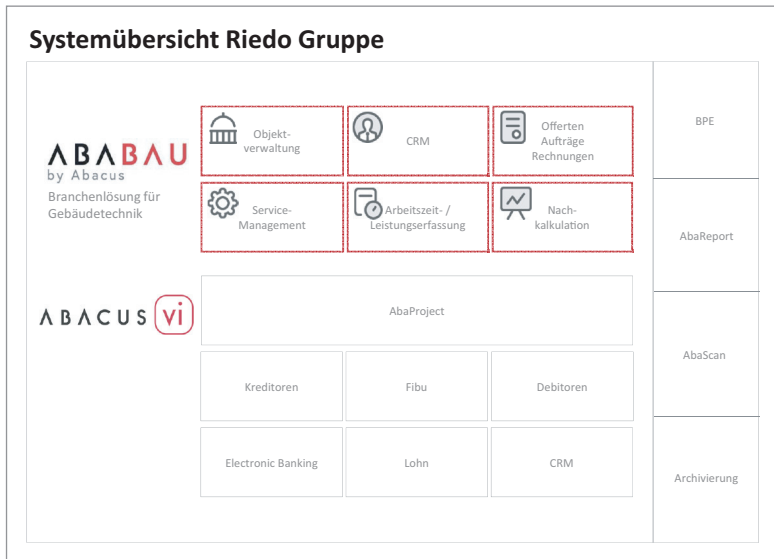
Systemübersicht Riedo Gruppe

ABABAU
by Abacus
Branchenlösung für Gebäudetechnik

Objekt-verwaltung

CRM

Offerten
Aufträge
Rechnungen

Service-Management

Arbeitszeit- / Leistungserfassung

Nach-kalkulation

ABACUS vi

AbaProject

Kreditoren

Fibu

Debitoren

Electronic Banking

Lohn

CRM

BPE

AbaReport

AbaScan

Archivierung